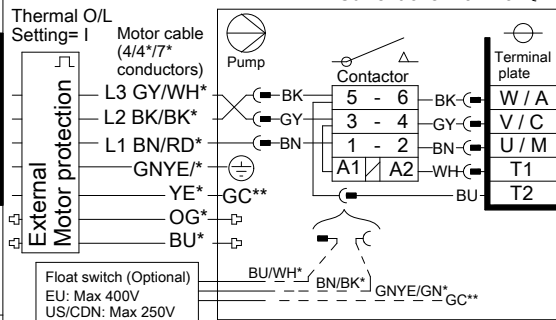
Thermal O/L
Setting= I

Motor cable (4/4*/7* conductors)

External Motor protection

L3 GY/WH*
L2 BK/BK*
L1 BN/RD*
GNYE/*
YE*
GC**
OG*
BU*

Pump

Contactor

BK
GY
BN

5 - 6
3 - 4
1 - 2
A1 A2

BK
GY
BN
WH
BU

Terminal plate

W / A
V / C
U / M
T1
T2

Float switch (Optional)
EU: Max 400V
US/CDN: Max 250V

BU/WH*
BN/BK*
GNYE/GN*
GC**